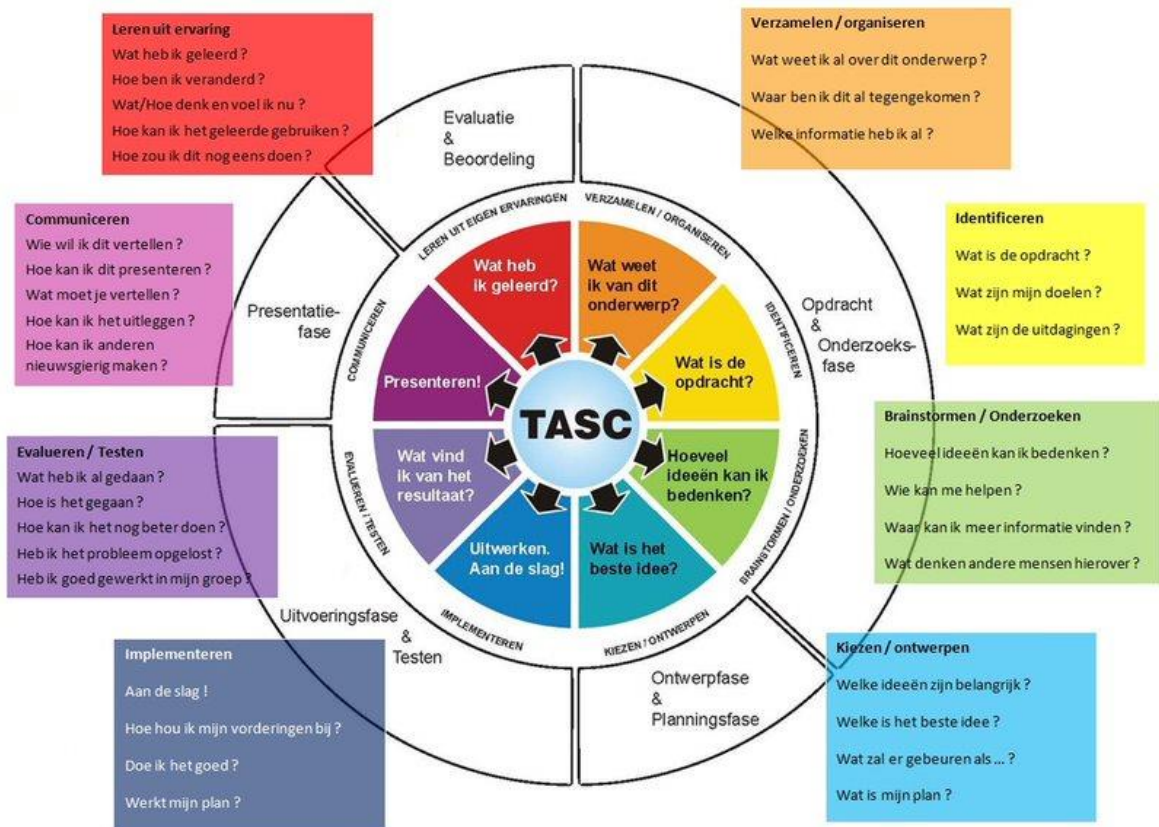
Leren uit ervaring
Wat heb ik geleerd ?
Hoe ben ik veranderd ?
Wat/Hoe denk en voel ik nu ?
Hoe kan ik het geleerde gebruiken ?
Hoe zou ik dit nog eens doen ?

Verzamelen / organiseren
Wat weet ik al over dit onderwerp ?
Waar ben ik dit al tegengekomen ?
Welke informatie heb ik al ?

Evaluatie & Beoordeling

Communiceren
Wie wil ik dit vertellen ?
Hoe kan ik dit presenteren ?
Wat moet je vertellen ?
Hoe kan ik het uitleggen ?
Hoe kan ik anderen nieuwsgierig maken ?

Identificeren
Wat is de opdracht ?
Wat zijn mijn doelen ?
Wat zijn de uitdagingen ?

LEREN UIT EIGEN ERVARINGEN
VERZAMELEN / ORGANISEREN
IDENTIFICEREN
BRAINSTORMEN / ONDERZOEKEN
KIEZEN / ONTWERPEN
IMPLEMENTEREN
EVALUEREN / TESTEN
COMMUNICEREN

Wat heb ik geleerd?
Wat weet ik van dit onderwerp?
Wat is de opdracht?
Hoeveel ideeën kan ik bedenken?
Wat is het beste idee?
Uitwerken. Aan de slag!
Wat vind ik van het resultaat?
Presenteren!
TASC

Presentatiefase

Opdracht & Onderzoeksfase

Brainstormen / Onderzoeken
Hoeveel ideeën kan ik bedenken ?
Wie kan me helpen ?
Waar kan ik meer informatie vinden ?
Wat denken andere mensen hierover ?

Evalueren / Testen
Wat heb ik al gedaan ?
Hoe is het gegaan ?
Hoe kan ik het nog beter doen ?
Heb ik het probleem opgelost ?
Heb ik goed gewerkt in mijn groep ?

Uitvoeringsfase & Testen

Ontwerpfase & Planningsfase

Implementeren
Aan de slag !
Hoe hou ik mijn vorderingen bij ?
Doe ik het goed ?
Werkt mijn plan ?

Kiezen / ontwerpen
Welke ideeën zijn belangrijk ?
Welke is het beste idee ?
Wat zal er gebeuren als ... ?
Wat is mijn plan ?